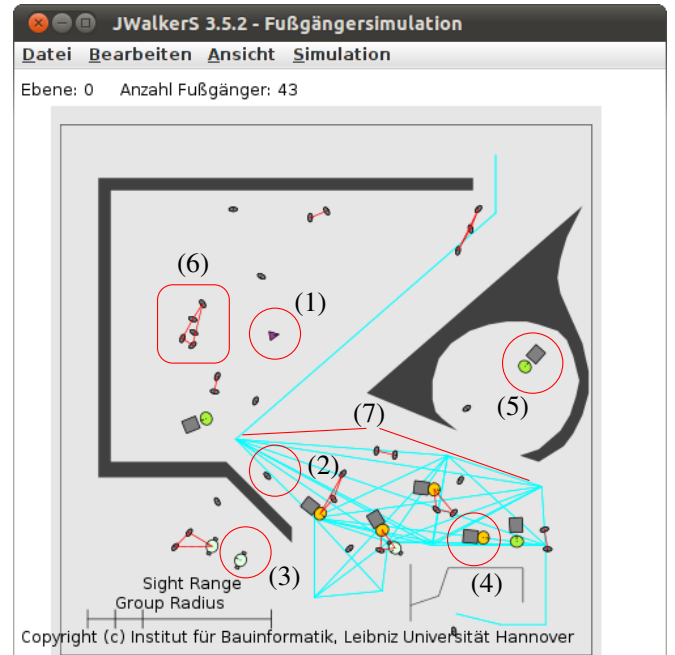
JWalkerS 3.5.2 - Fußgängersimulation

Datei Bearbeiten Ansicht Simulation

Ebene: 0 Anzahl Fußgänger: 43

(6)

(1)

(5)

(7)

(2)

(3)

(4)

Sight Range
Group Radius

Copyright (c) Institut für Bauinformatik, Leibniz Universität Hannover